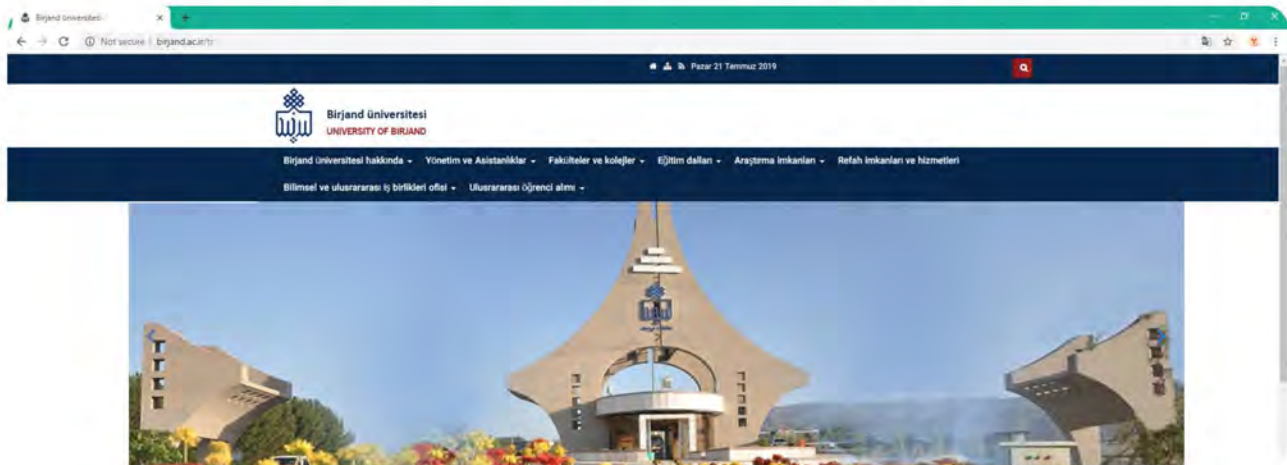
Birjand üniversitesi ×

Not secure | birjand.ac.ir/tr

Pazar 21 Temmuz 2019

Birjand üniversitesi
UNIVERSITY OF BIRJAND

Birjand üniversitesi hakkında ▾ Yönetim ve Asistanlıklar ▾ Fakülteler ve kolejler ▾ Eğitim dalları ▾ Araştırma imkanları ▾ Refah imkanları ve hizmetleri
Bilimsel ve uluslararası iş birlikleri ofisi ▾ Uluslararası öğrenci alımı ▾